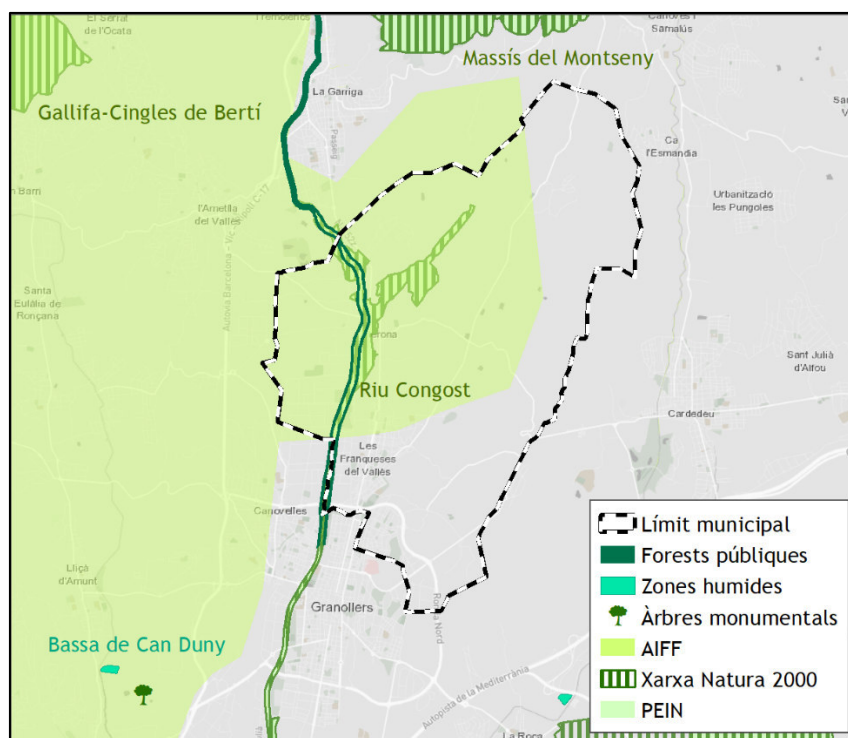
El Serrat de l'Ocata
Tremolencs
Canoves i Samalús
Massís del Montseny
La Garriga
Gallifa-Cingles de Bertí
Ca l'Esmandia
Urbanització les Pungoles
Bam
l'Ametlla del Vallès
Autovia Barcelona - Vic
Santa Eulàlia de Ronçana
Corrò
Sant Julià d'Altura
Riu Congost
Cardedeu
Les Franqueses del Vallès
Canovelles
Llíça d'Amunt
Granollers
Ronda Nord
Bassa de Can Duny
Autopista de la Mediterrània
La Roca
Límit municipal
Forests públiques
Zones humides
Àrbres monumentals
AIFF
Xarxa Natura 2000
PEIN